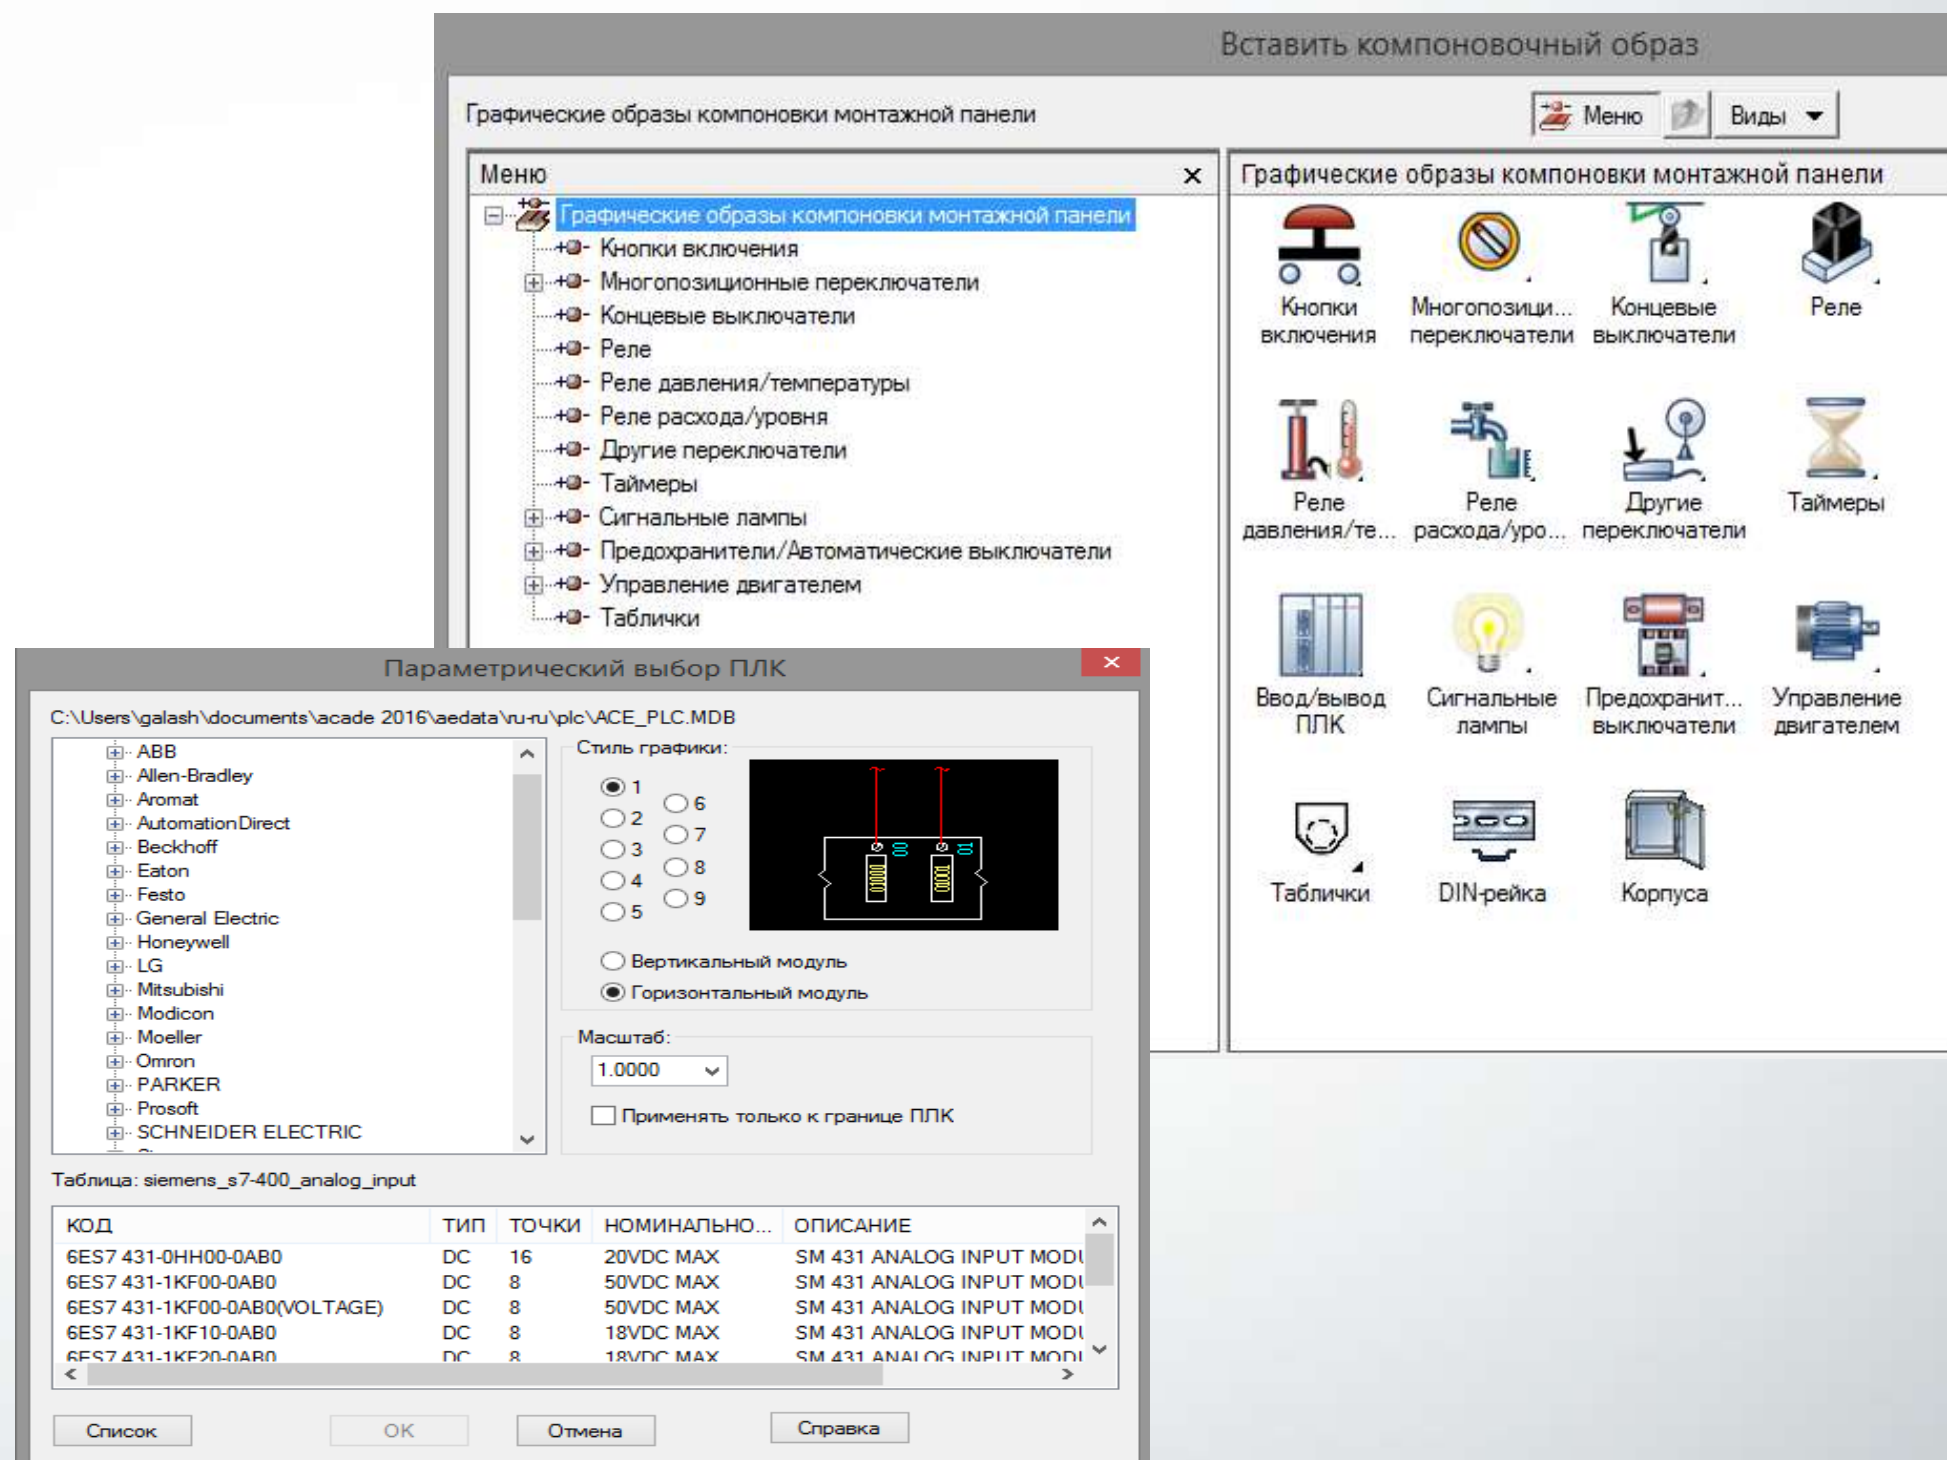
Вставить компоновочный образ

Графические образы компоновки монтажной панели

Меню

Виды

Меню

Графические образы компоновки монтажной панели

Кнопки включения

Многопозиционные переключатели

Концевые выключатели

Реле

Реле давления/температуры

Реле расхода/уровня

Другие переключатели

Таймеры

Сигнальные лампы

Предохранители/Автоматические выключатели

Управление двигателем

Таблички

Графические образы компоновки монтажной панели

Кнопки включения

Многопозици... переключатели

Концевые выключатели

Реле

Реле давления/те...

Реле расхода/уро...

Другие переключатели

Таймеры

Ввод/вывод ПЛК

Сигнальные лампы

Предохранит... выключатели

Управление двигателем

Таблички

DIN-рейка

Корпуса

Параметрический выбор ПЛК

C:\Users\galash\documents\acade 2016\aedata\ru-ru\plc\ACE_PLC.MDB

ABB
Allen-Bradley
Aromat
AutomationDirect
Beckhoff
Eaton
Festo
General Electric
Honeywell
LG
Mitsubishi
Modicon
Moeller
Omron
PARKER
Prosoft
SCHNEIDER ELECTRIC

Стиль графики:

1
2
3
4
5
6
7
8
9

Вертикальный модуль

Горизонтальный модуль

Масштаб:

1.0000

Применять только к границе ПЛК

Таблица: siemens_s7-400_analog_input

| КОД | ТИП | ТОЧКИ | НОМИНАЛЬНО... | ОПИСАНИЕ |
|---|---|---|---|---|
| 6ES7 431-0HH00-0AB0 | DC | 16 | 20VDC MAX | SM 431 ANALOG INPUT MODI |
| 6ES7 431-1KF00-0AB0 | DC | 8 | 50VDC MAX | SM 431 ANALOG INPUT MODI |
| 6ES7 431-1KF00-0AB0(VOLTAGE) | DC | 8 | 50VDC MAX | SM 431 ANALOG INPUT MODI |
| 6ES7 431-1KF10-0AB0 | DC | 8 | 18VDC MAX | SM 431 ANALOG INPUT MODI |
| 6ES7 431-1KF20-0AB0 | DC | 8 | 18VDC MAX | SM 431 ANALOG INPUT MODI |

Список

OK

Отмена

Справка